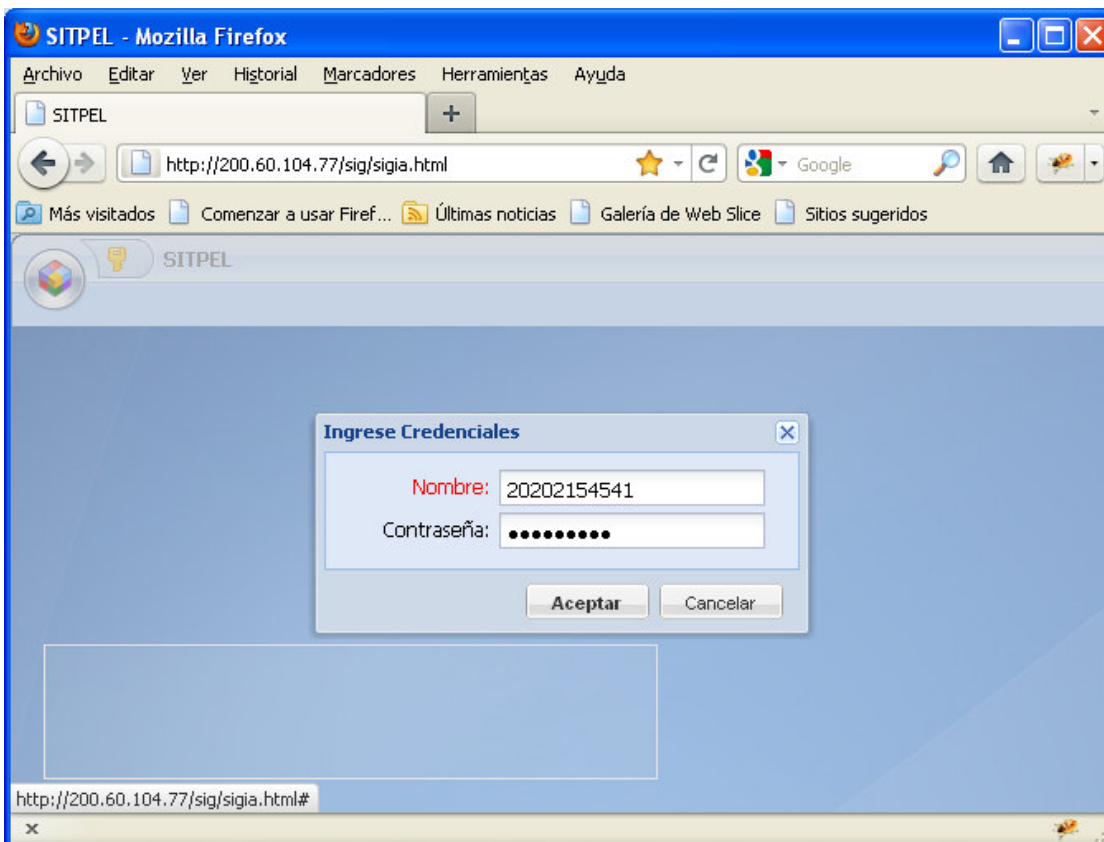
SITPEL - Mozilla Firefox

Archivo Editar Ver Historial Marcadores Herramientas Ayuda

SITPEL

+

http://200.60.104.77/sig/sigia.html

Google

Más visitados Comenzar a usar Firef... Últimas noticias Galería de Web Slice Sitios sugeridos

SITPEL

Ingrese Credenciales

Nombre: 20202154541

Contraseña: •••••••••

Aceptar Cancelar

http://200.60.104.77/sig/sigia.html#

x